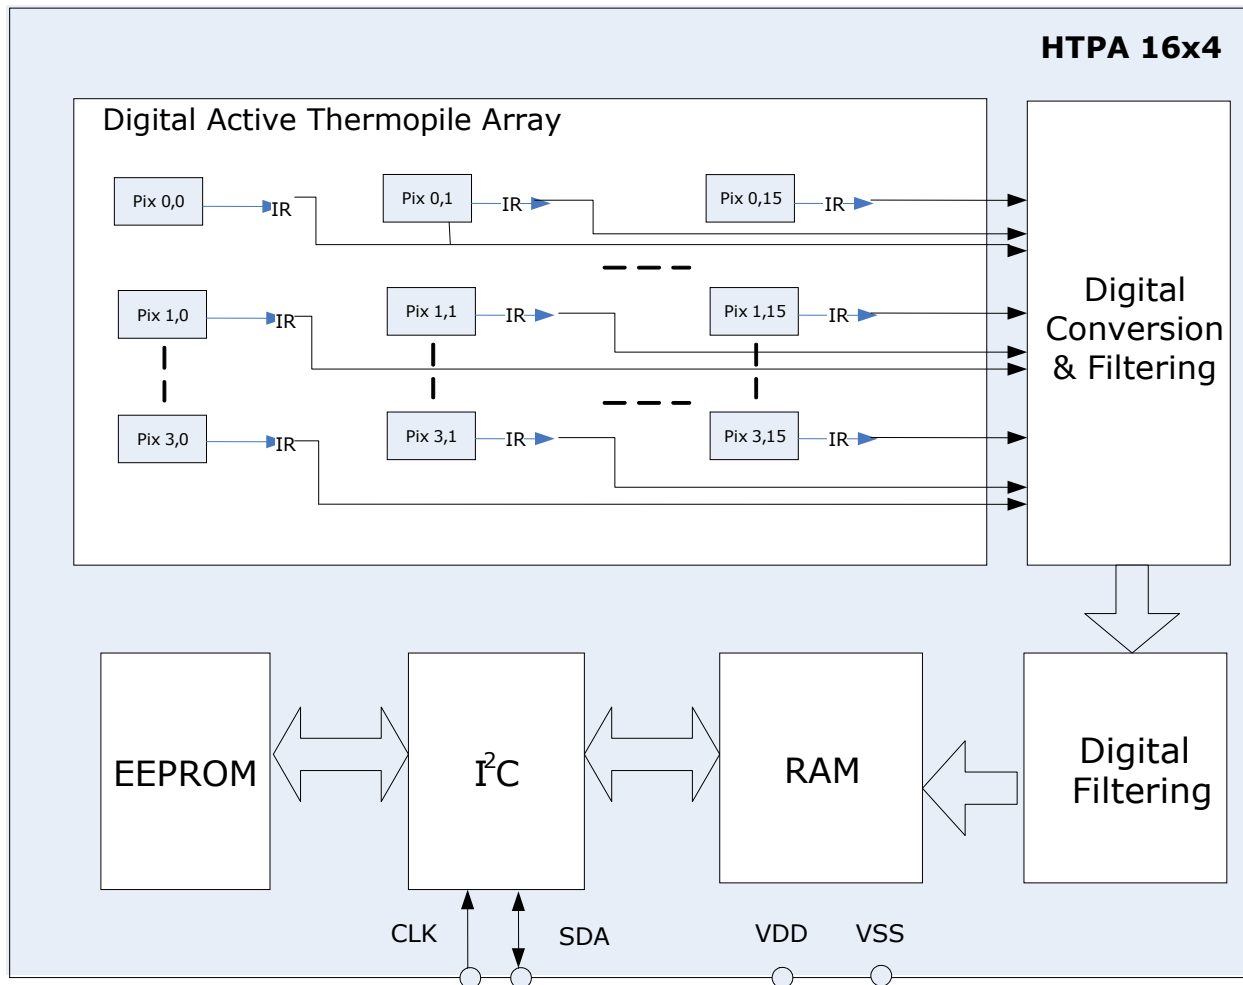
HTPA 16x4

Digital Active Thermopile Array

Pix 0,0
IR
Pix 0,1
IR
Pix 0,15
IR

Pix 1,0
IR
Pix 1,1
IR
Pix 1,15
IR

Pix 3,0
IR
Pix 3,1
IR
Pix 3,15
IR

Digital Conversion & Filtering

EEPROM

$I^2C$

RAM

Digital Filtering

CLK
SDA
VDD
VSS